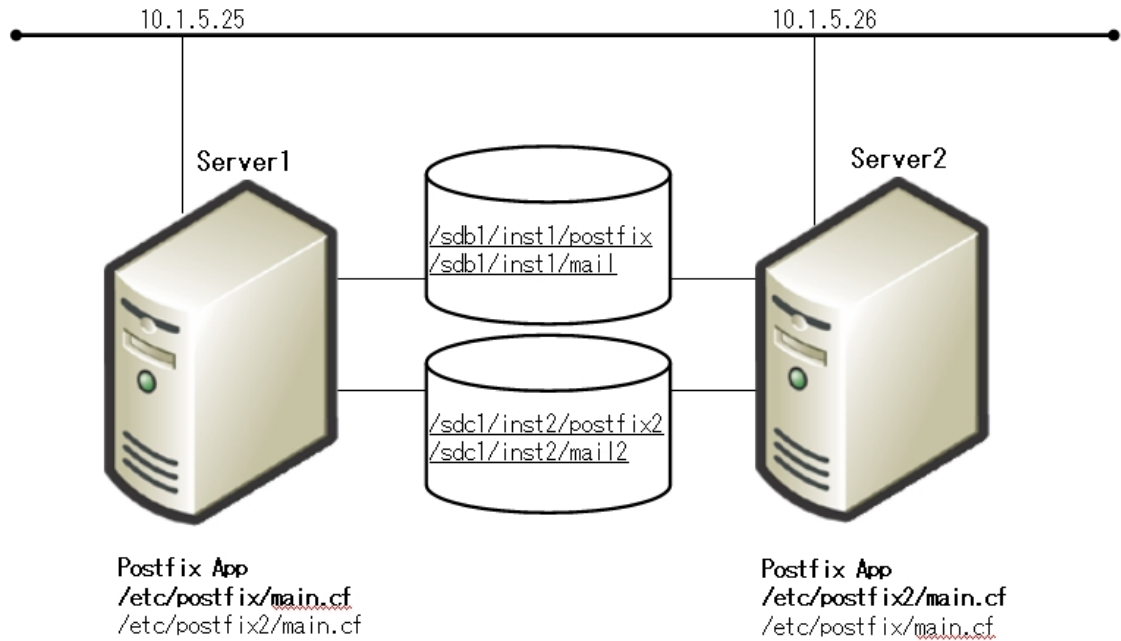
10.1.5.25

10.1.5.26

Server1

Server2

/sdb1/inst1/postfix
/sdb1/inst1/mail

/sdc1/inst2/postfix2
/sdc1/inst2/mail2

Postfix App
/etc/postfix/main.cf
/etc/postfix2/main.cf

Postfix App
/etc/postfix2/main.cf
/etc/postfix/main.cf